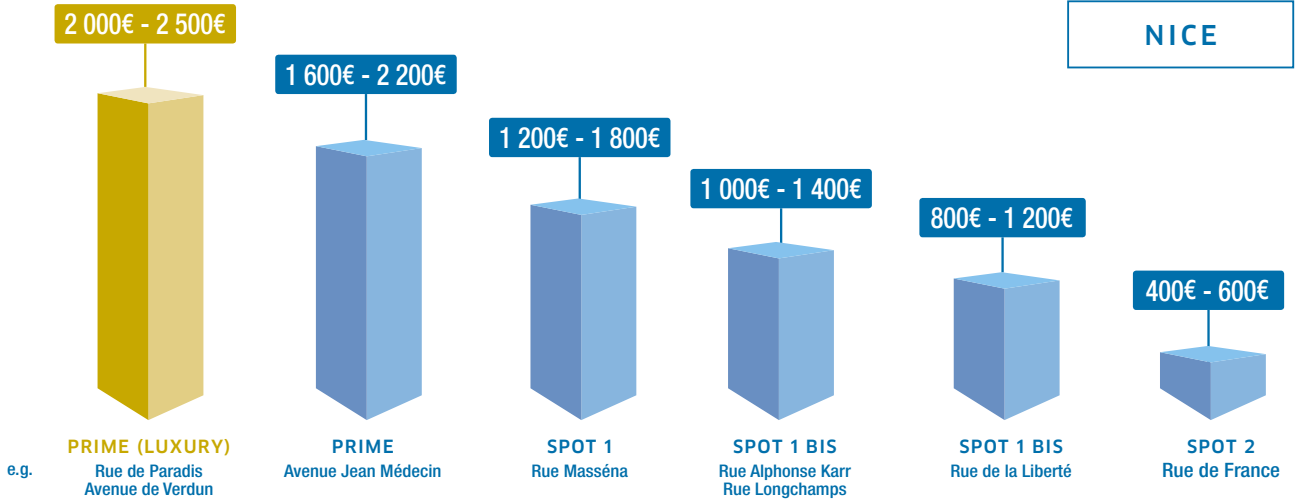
NICE

2 000€ - 2 500€
PRIME (LUXURY)
Rue de Paradis
Avenue de Verdun

1 600€ - 2 200€
PRIME
Avenue Jean Médecin

1 200€ - 1 800€
SPOT 1
Rue Masséna

1 000€ - 1 400€
SPOT 1 BIS
Rue Alphonse Karr
Rue Longchamps

800€ - 1 200€
SPOT 1 BIS
Rue de la Liberté

400€ - 600€
SPOT 2
Rue de France

e.g.